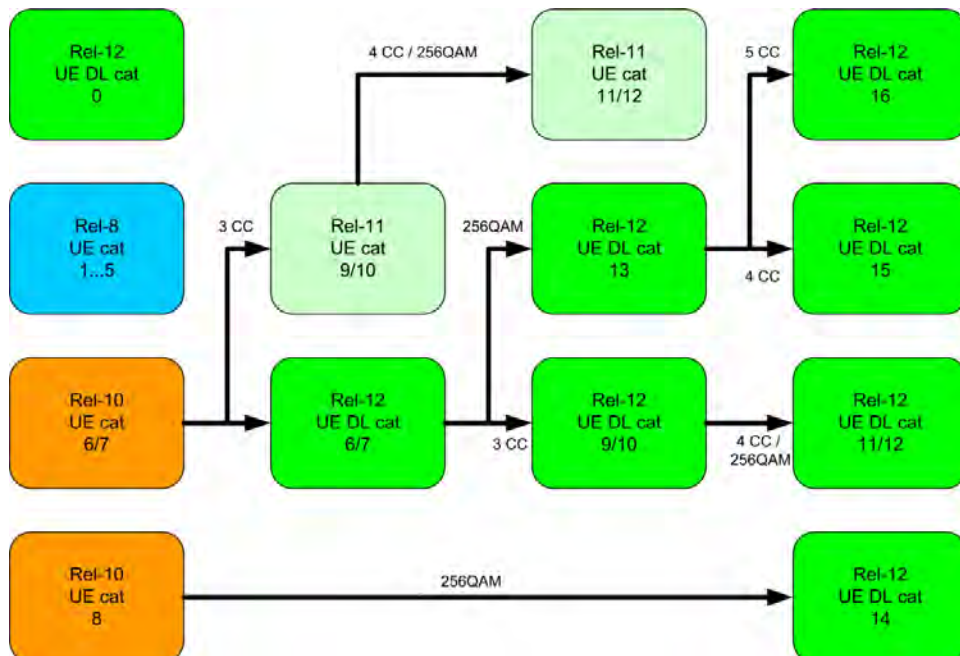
Rel-12
UE DL cat
0

4 CC / 256QAM

Rel-11
UE cat
11/12

5 CC

Rel-12
UE DL cat
16

Rel-8
UE cat
1...5

3 CC

Rel-11
UE cat
9/10

256QAM

Rel-12
UE DL cat
13

4 CC

Rel-12
UE DL cat
15

Rel-10
UE cat
6/7

Rel-12
UE DL cat
6/7

3 CC

Rel-12
UE DL cat
9/10

4 CC / 256QAM

Rel-12
UE DL cat
11/12

Rel-10
UE cat
8

256QAM

Rel-12
UE DL cat
14